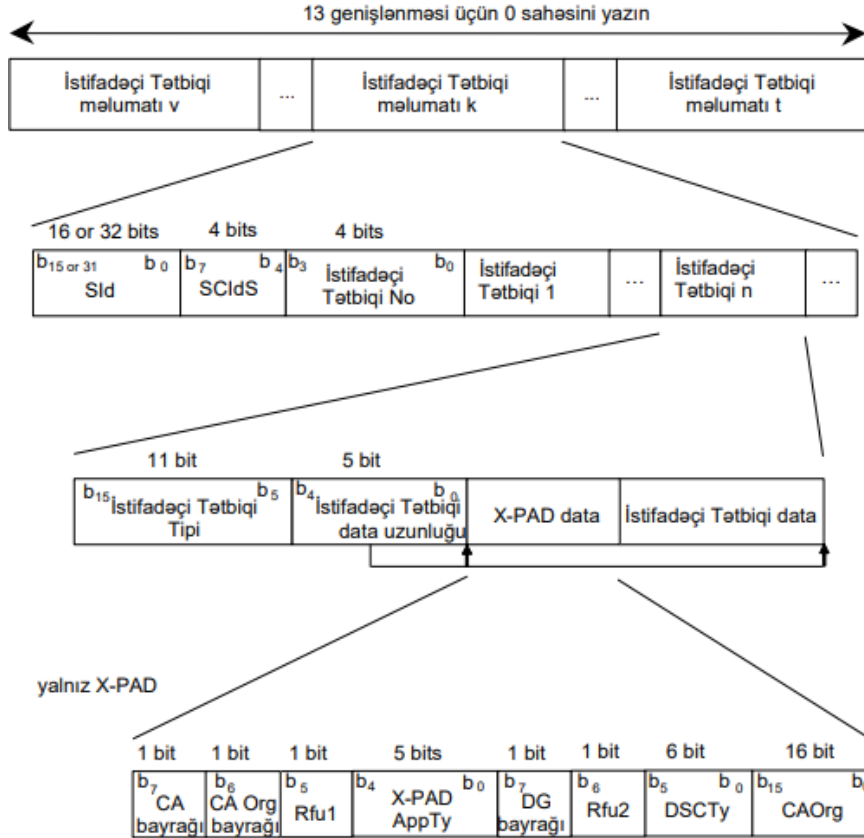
13 genişlənməsi üçün 0 sahəsini yazın

| İstifadəçi Tətbiqi məlumatı v | ... | İstifadəçi Tətbiqi məlumatı k | ... | İstifadəçi Tətbiqi məlumatı t |
|---|---|---|---|---|

| 16 or 32 bits | 4 bits | 4 bits | | | | |
|---|---|---|---|---|---|---|
| $b_{15 \text{ or } 31}$ $b_0$ SId | $b_7$ $b_4$ SCIdS | $b_3$ $b_0$ İstifadəçi Tətbiqi No | İstifadəçi Tətbiqi 1 | ... | İstifadəçi Tətbiqi n | ... |

| 11 bit | 5 bit | | |
|---|---|---|---|
| $b_{15}$ İstifadəçi Tətbiqi Tipi $b_5$ | $b_4$ İstifadəçi Tətbiqi data uzunluğu $b_0$ | X-PAD data | İstifadəçi Tətbiqi data |

yalnız X-PAD

| 1 bit | 1 bit | 1 bit | 5 bits | 1 bit | 1 bit | 6 bit | 16 bit |
|---|---|---|---|---|---|---|---|
| $b_7$ CA bayrağı | $b_6$ CA Org bayrağı | $b_5$ Rfu1 | $b_4$ $b_0$ X-PAD AppTy | $b_7$ DG bayrağı | $b_6$ Rfu2 | $b_5$ $b_0$ DSCTy | $b_{15}$ $b_0$ CAOrg |